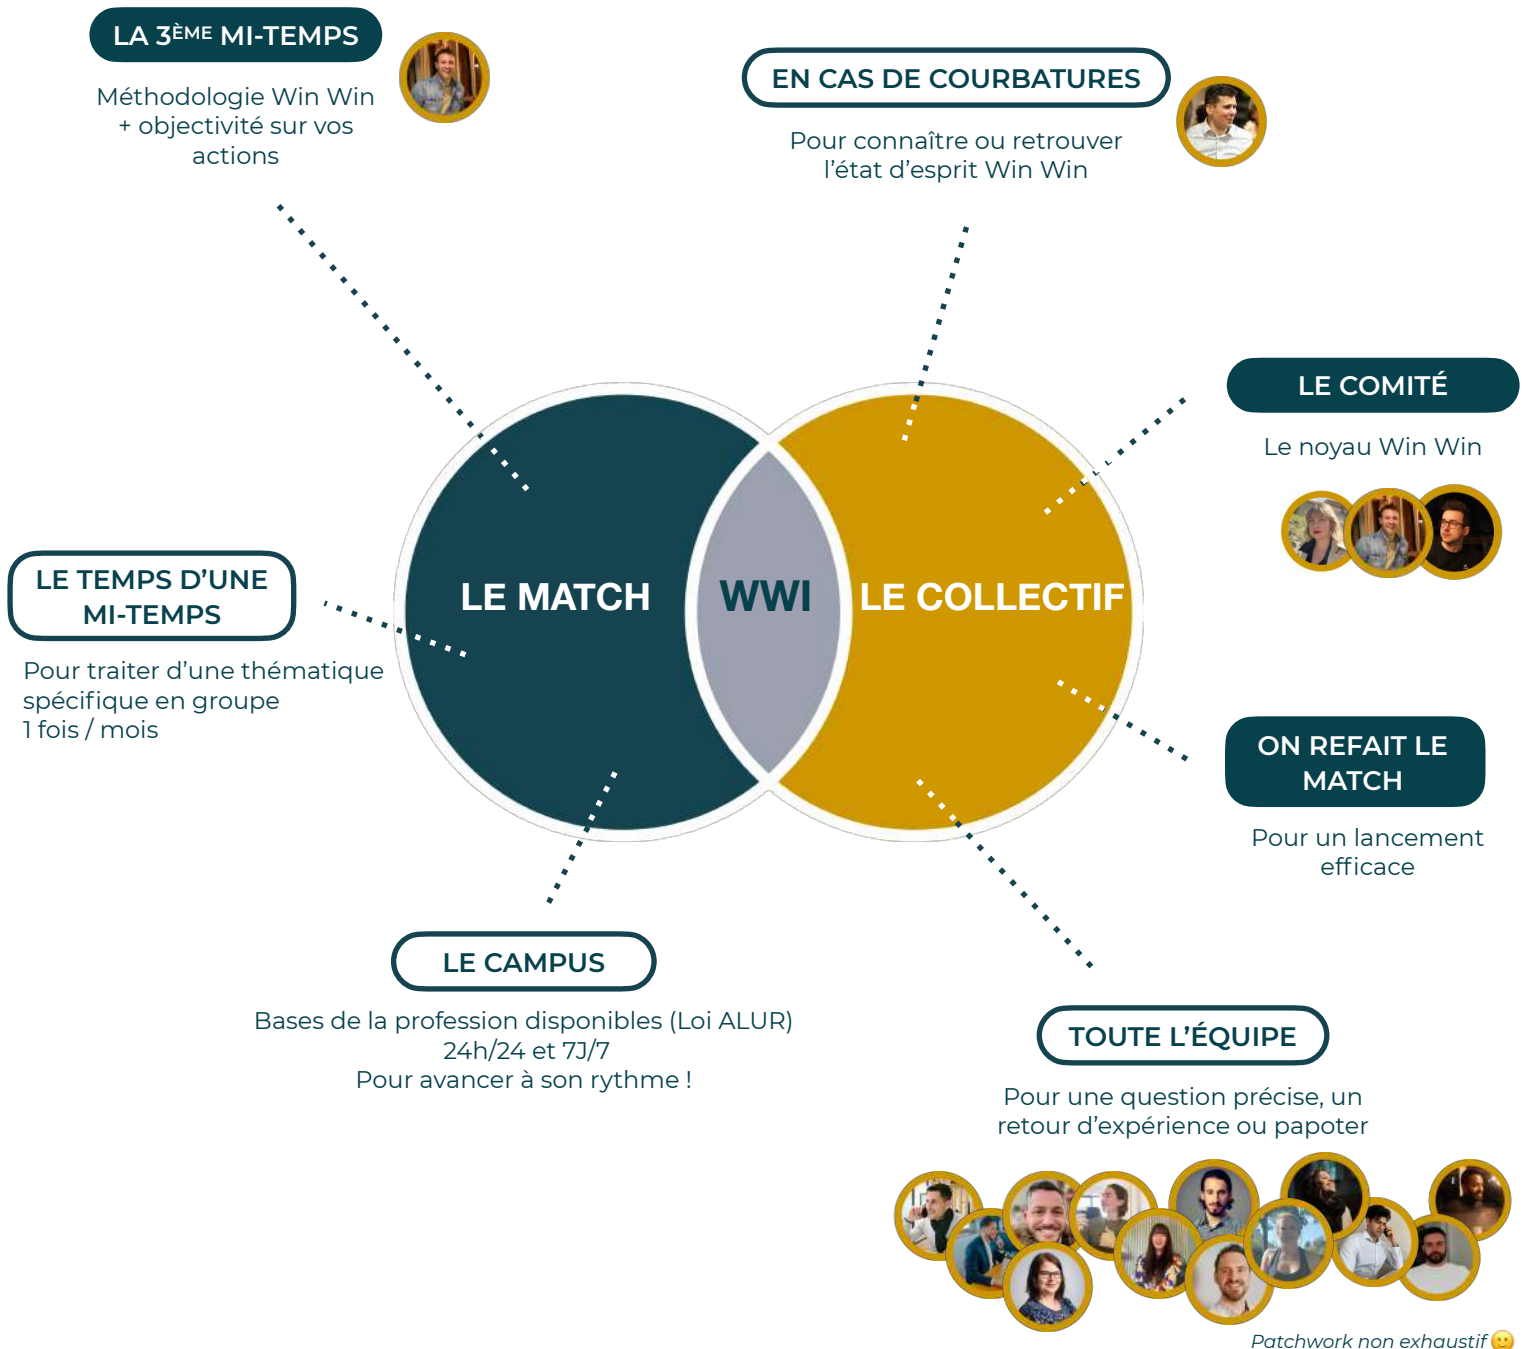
LA 3ÈME MI-TEMPS

Méthodologie Win Win + objectivité sur vos actions

EN CAS DE COURBATURES

Pour connaître ou retrouver l'état d'esprit Win Win

LE COMITÉ

Le noyau Win Win

LE TEMPS D'UNE MI-TEMPS

Pour traiter d'une thématique spécifique en groupe
1 fois / mois

LE MATCH

WWI

LE COLLECTIF

ON REFAIT LE MATCH

Pour un lancement efficace

LE CAMPUS

Bases de la profession disponibles (Loi ALUR)
24h/24 et 7J/7
Pour avancer à son rythme !

TOUTE L'ÉQUIPE

Pour une question précise, un retour d'expérience ou papoter

Patchwork non exhaustif 🙂